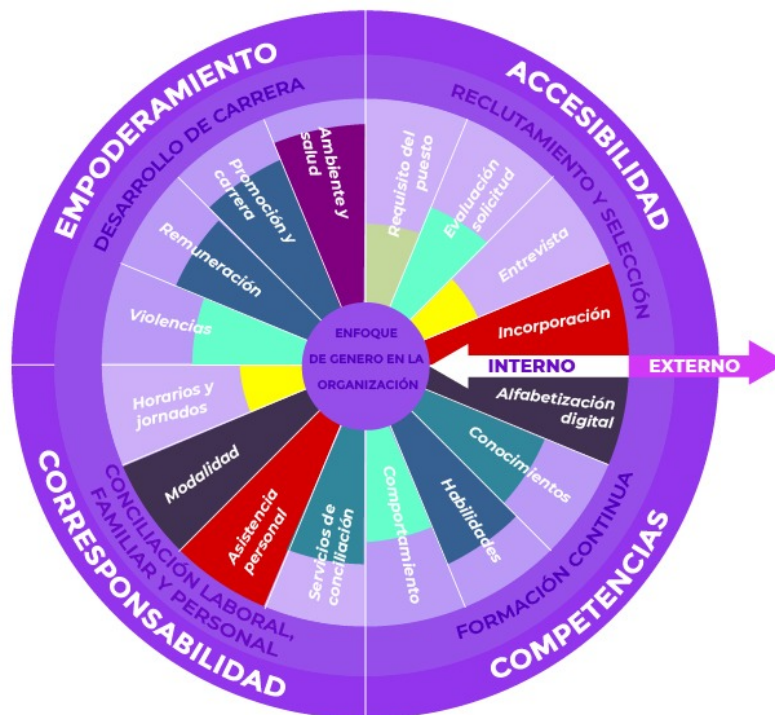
EMPODERAMIENTO

DESARROLLO DE CARRERA

Ambiente y salud

Promoción y carrera

Remuneración

Violencias

ACCESIBILIDAD

RECLUTAMIENTO Y SELECCIÓN

Requisito del puesto

Evaluación solicitud

Entrevista

Incorporación

ENFOQUE DE GENERO EN LA ORGANIZACIÓN

INTERNO

EXTERNO

Alfabetización digital

Conocimientos

Habilidades

Comportamiento

FORMACIÓN CONTINUA

COMPETENCIAS

Horarios y jornados

Modalidad

Asistencia personal

Servicios de conciliación

CONCILIACIÓN LABORAL, FAMILIAR Y PERSONAL

CORRESPONSABILIDAD